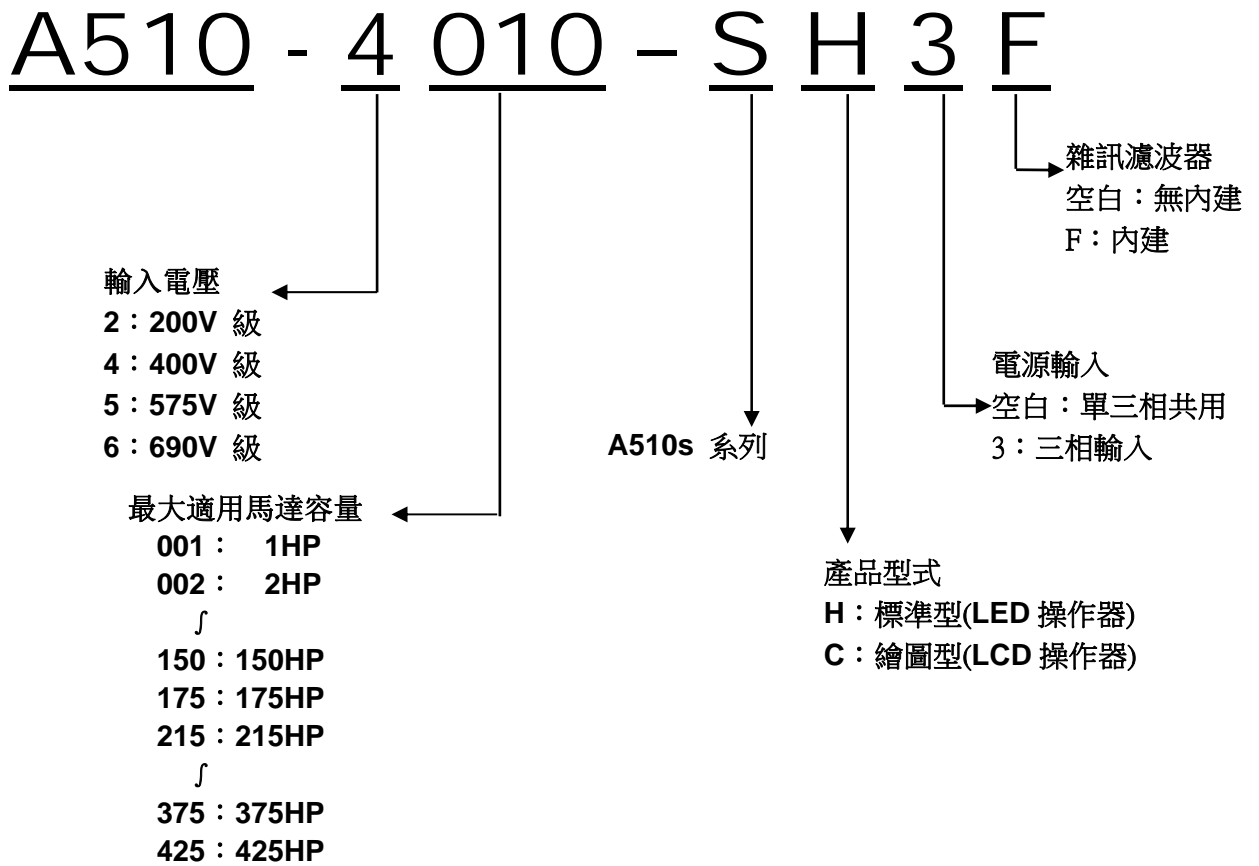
A510 - 4 010 – S H 3 F

雜訊濾波器
空白：無內建
F：內建

輸入電壓
2：200V 級
4：400V 級
5：575V 級
6：690V 級

電源輸入
空白：單三相共用
3：三相輸入

A510s 系列

最大適用馬達容量
001： 1HP
002： 2HP
∫
150：150HP
175：175HP
215：215HP
∫
375：375HP
425：425HP

產品型式
H：標準型(LED 操作器)
C：繪圖型(LCD 操作器)